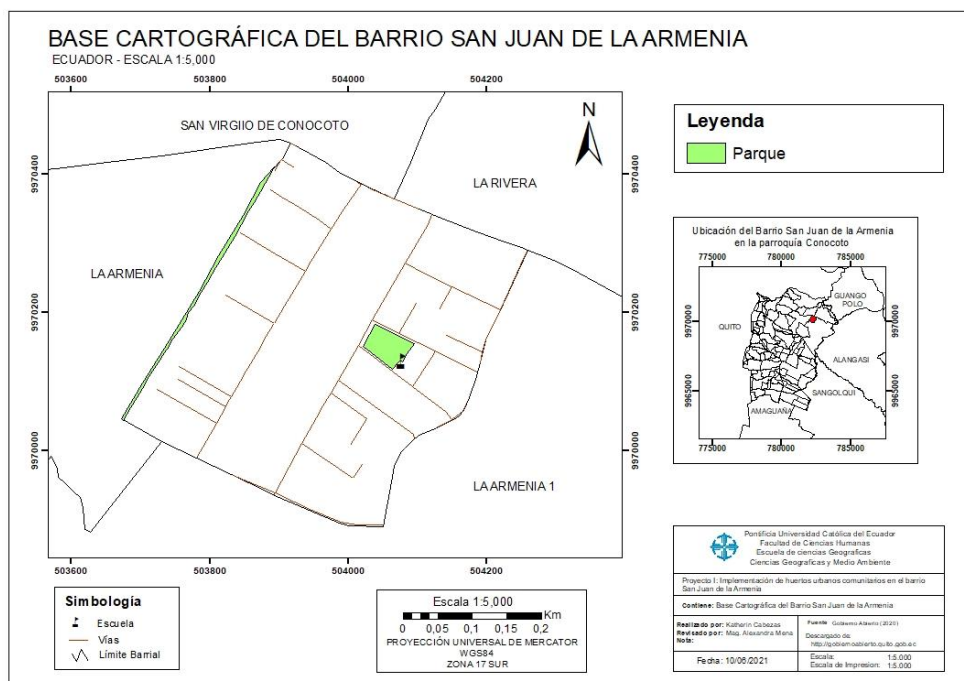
BASE CARTOGRÁFICA DEL BARRIO SAN JUAN DE LA ARMENIA
ECUADOR - ESCALA 1:5,000

503600 503800 504000 504200

9970400
9970200
9970000

SAN VIRGIIO DE CONOCOTO
LA RIVERA
LA ARMENIA
LA ARMENIA 1

N

Leyenda
Parque

Ubicación del Barrio San Juan de la Armenia en la parroquia Conocoto
775000 780000 785000
9970000
9965000
QUITO
GUANGO POLO
ALANGASI
SANGOLQUI
AMAGUAÑA

Simbología
Escuela
Vías
Límite Barrial

Escala 1:5,000
Km
0 0,05 0,1 0,15 0,2
PROYECCIÓN UNIVERSAL DE MERCATOR
WGS84
ZONA 17 SUR

Pontificia Universidad Católica del Ecuador
Facultad de Ciencias Humanas
Escuela de ciencias Geograficas
Ciencias Geograficas y Medio Ambiente

Proyecto I: Implementación de huertos urbanos comunitarios en el barrio San Juan de la Armenia

Contiene: Base Cartográfica del Barrio San Juan de la Armenia

Realizado por: Katherin Cabezas
Revisado por: Msg. Alexandra Mena
Nota:

Fuente: Gobierno Abierto (2021)
Descargado de: http://gobiernoabierto.quito.gob.ec

Fecha: 10/06/2021
Escala: 1:5.000
Escala de Impresion: 1:5.000